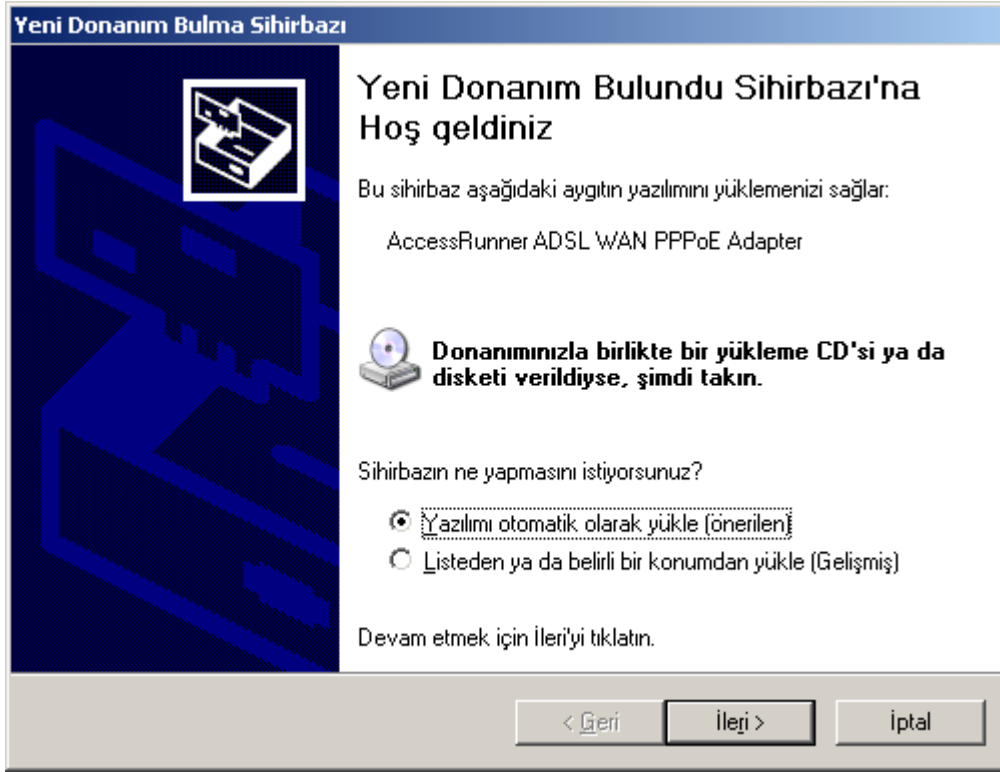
Yeni Donanım Bulma Sihirbazı

Yeni Donanım Bulundu Sihirbazı'na Hoş geldiniz

Bu sihirbaz aşağıdaki aygıtın yazılımını yüklemenizi sağlar:

AccessRunner ADSL WAN PPPoE Adapter

Donanımınızla birlikte bir yükleme CD'si ya da disketi verildiyse, şimdi takın.

Sihirbazın ne yapmasını istiyorsunuz?

Yazılımı otomatik olarak yükle (önerilen)

Listeden ya da belirli bir konumdan yükle (Gelişmiş)

Devam etmek için İleri'yi tıklatın.

< Geri | İleri > | İptal